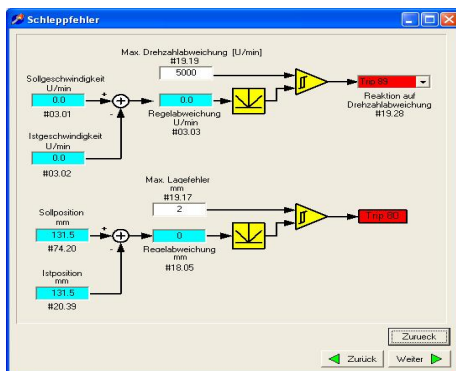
Schleppfehler

Max. Drehzahlabweichung [U/min]
#19.19
5000

Sollgeschwindigkeit
U/min
0.0
#03.01

+
-

0.0
Regelabweichung
U/min
#03.03

Trip 89
Reaktion auf
Drehzahlabweichung
#19.28

Istgeschwindigkeit
U/min
0.0
#03.02

Max. Lagefehler
mm
#19.17
2

Sollposition
mm
131.5
#74.20

+
-

0
Regelabweichung
mm
#18.05

Trip 60

Istposition
mm
131.5
#20.39

Zurueck

Zurück
Weiter